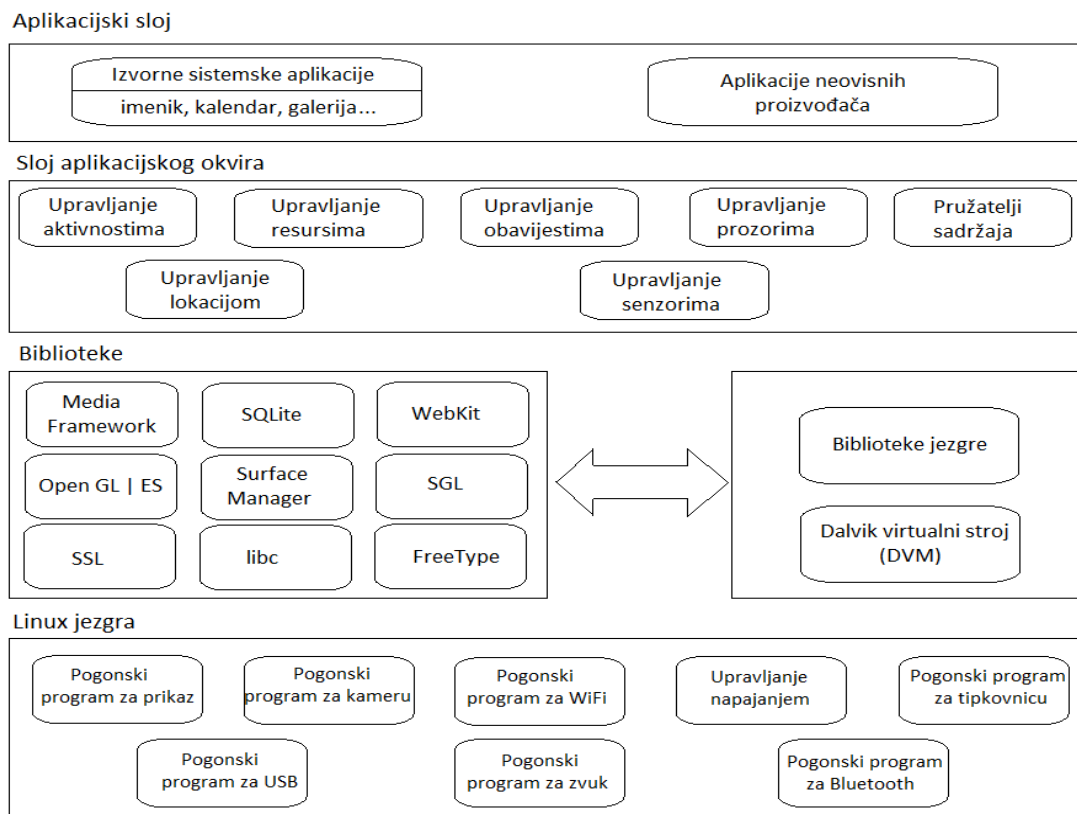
Aplikacijski sloj

Izvorne sistemske aplikacije
imenik, kalendar, galerija...

Aplikacije neovisnih proizvođača

Sloj aplikacijskog okvira

Upravljanje aktivnostima

Upravljanje resursima

Upravljanje obavijestima

Upravljanje prozorima

Pružatelji sadržaja

Upravljanje lokacijom

Upravljanje senzorima

Biblioteke

Media Framework

SQLite

WebKit

Open GL | ES

Surface Manager

SGL

SSL

libc

FreeType

Biblioteke jezgre

Dalvik virtualni stroj (DVM)

Linux jezgra

Pogonski program za prikaz

Pogonski program za kameru

Pogonski program za WiFi

Upravljanje napajanjem

Pogonski program za tipkovnicu

Pogonski program za USB

Pogonski program za zvuk

Pogonski program za Bluetooth